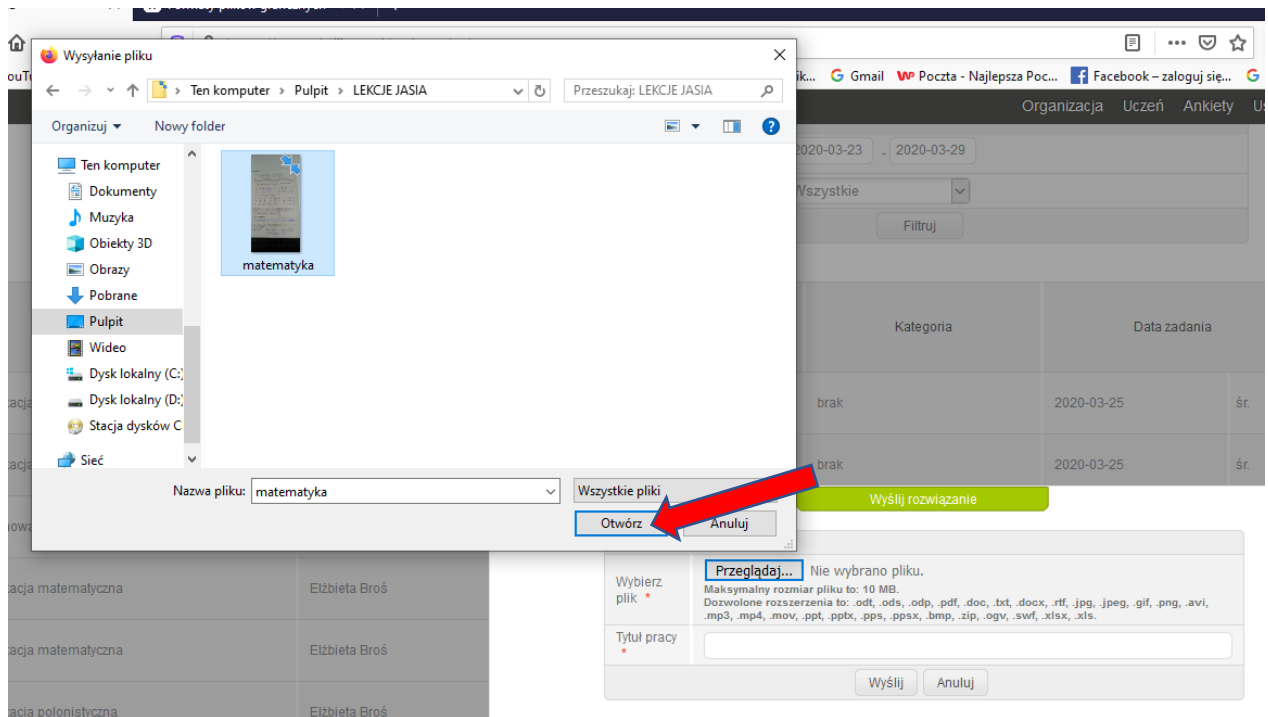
Wysyłanie pliku

Ten komputer > Pulpit > LEKCJE JASIA

Przeszukaj: LEKCJE JASIA

Organizuj ▾ Nowy folder

Ten komputer
Dokumenty
Muzyka
Obiekty 3D
Obrazy
Pobrane
Pulpit
Wideo
Dysk lokalny (C:)
Dysk lokalny (D:)
Stacja dysków C
Sieć

matematyka

Nazwa pliku: matematyka

Wszystkie pliki

Otwórz Anuluj

ouTu

ik... G Gmail WP Poczta - Najlepsza Poc... Facebook – zaloguj się... G

Organizacja Uczeń Ankiety U

2020-03-23 - 2020-03-29

Wszystkie

Filtruj

| | | Kategoria | Data zadania | |
|---|---|---|---|---|
| tacja | | brak | 2020-03-25 | śr. |
| tacja | | brak | 2020-03-25 | śr. |
| nowa | | | | |
| tacja matematyczna | Elżbieta Broś | | | |
| tacja matematyczna | Elżbieta Broś | | | |
| tacja polonistyczna | Elżbieta Broś | | | |

Wyślij rozwiązanie

Wybierz plik * Przeglądaj... Nie wybrano pliku.
Maksymalny rozmiar pliku to: 10 MB.
Dozwolone rozszerzenia to: .odt, .ods, .odp, .pdf, .doc, .txt, .docx, .rtf, .jpg, .jpeg, .gif, .png, .avi, .mp3, .mp4, .mov, .ppt, .pptx, .pps, .ppsx, .bmp, .zip, .ogv, .swf, .xlsx, .xls.

Tytuł pracy *

Wyślij Anuluj